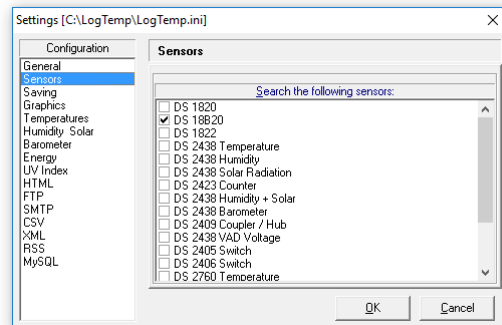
Settings [C:\LogTemp\LogTemp.ini]

Configuration
General
Sensors
Saving
Graphics
Temperatures
Humidity Solar
Barometer
Energy
UV Index
HTML
FTP
SMTP
CSV
XML
RSS
MySQL

Sensors

Search the following sensors:

DS 1820
DS 18B20
DS 1822
DS 2438 Temperature
DS 2438 Humidity
DS 2438 Solar Radiation
DS 2423 Counter
DS 2438 Humidity + Solar
DS 2438 Barometer
DS 2409 Coupler / Hub
DS 2438 VAD Voltage
DS 2405 Switch
DS 2406 Switch
DS 2760 Temperature

OK
Cancel